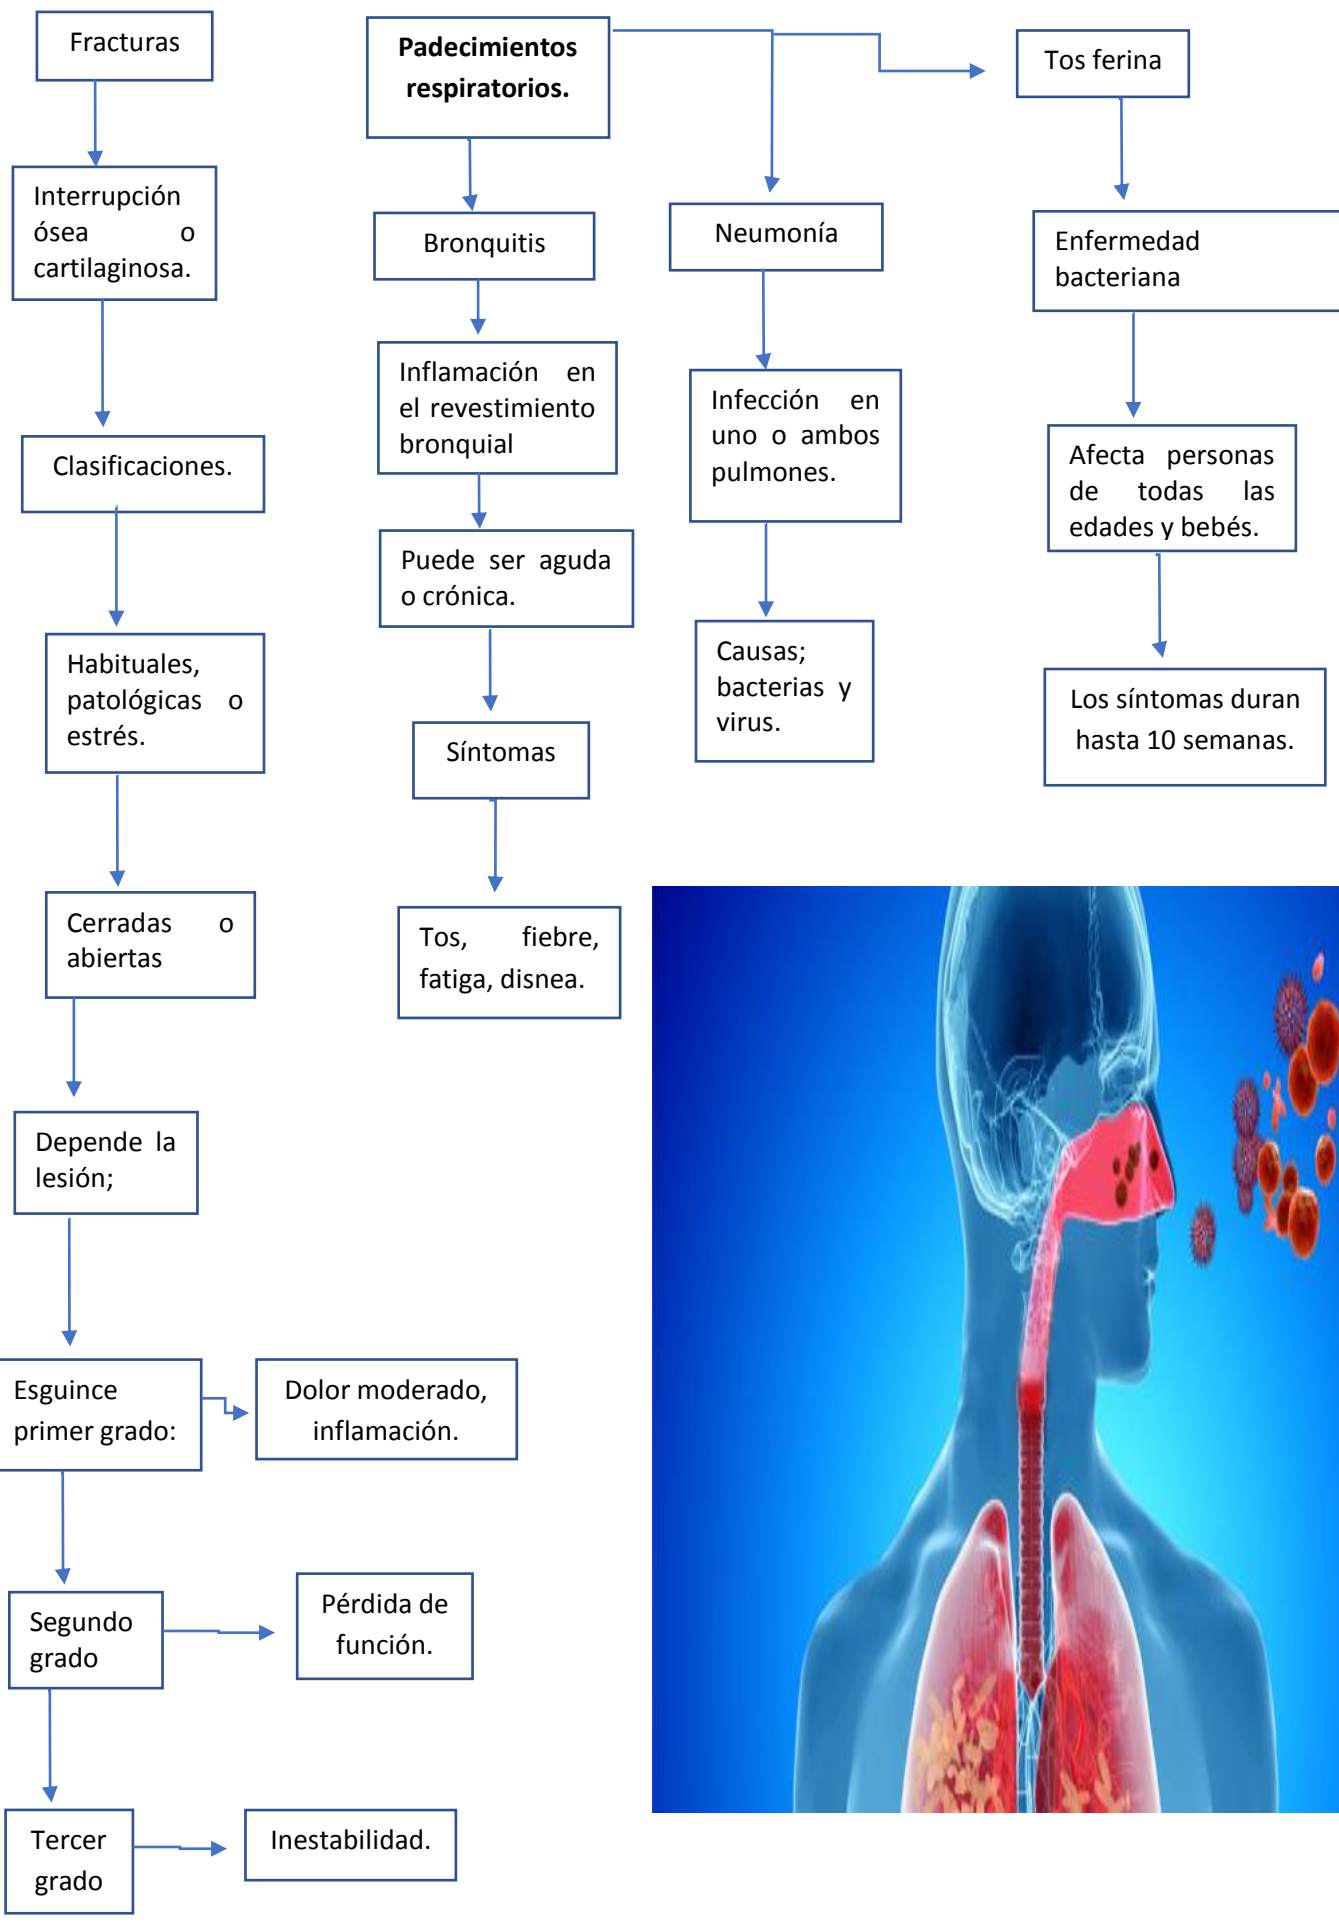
Fracturas

Interrupción ósea o cartilaginosa.

Clasificaciones.

Habituales, patológicas o estrés.

Cerradas o abiertas

Depende la lesión;

Esguince primer grado:

Dolor moderado, inflamación.

Segundo grado

Pérdida de función.

Tercer grado

Inestabilidad.

**Padecimientos respiratorios.**

Bronquitis

Inflamación en el revestimiento bronquial

Puede ser aguda o crónica.

Síntomas

Tos, fiebre, fatiga, disnea.

Neumonía

Infección en uno o ambos pulmones.

Causas; bacterias y virus.

Tos ferina

Enfermedad bacteriana

Afecta personas de todas las edades y bebés.

Los síntomas duran hasta 10 semanas.